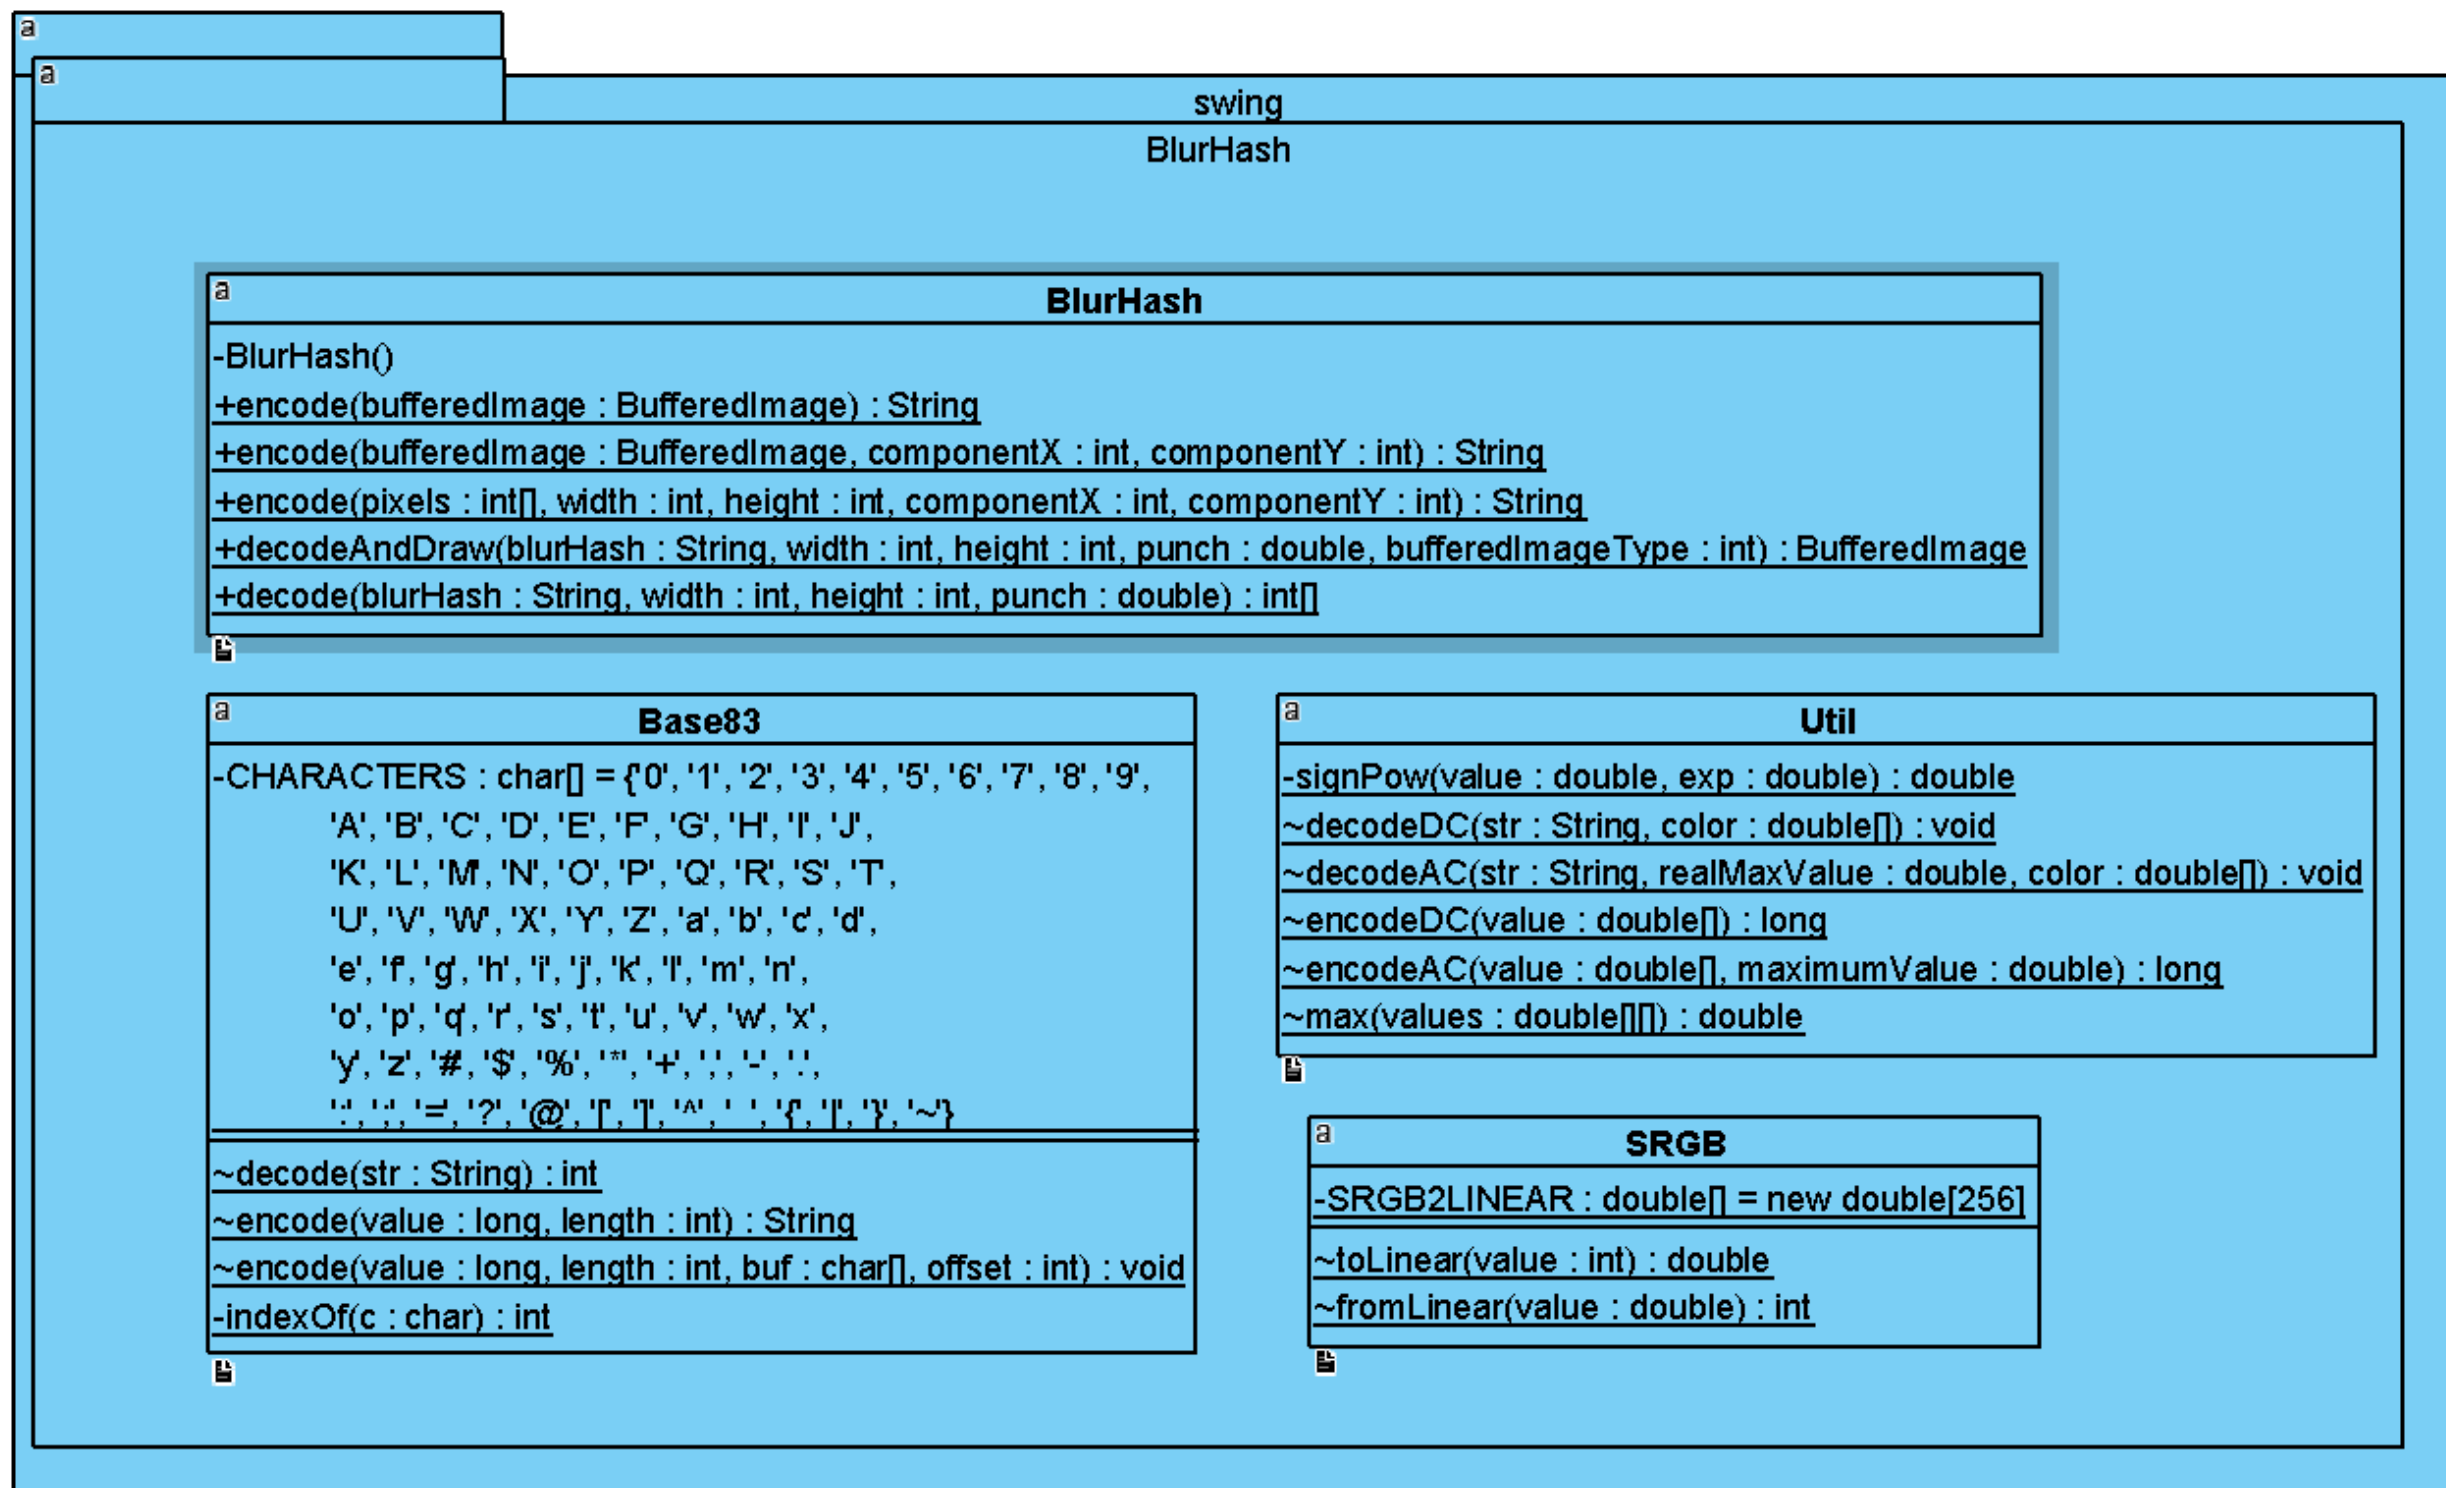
a
a
swing
BlurHash

a
BlurHash
-BlurHash()
+encode(bufferedImage : BufferedImage) : String
+encode(bufferedImage : BufferedImage, componentX : int, componentY : int) : String
+encode(pixels : int[], width : int, height : int, componentX : int, componentY : int) : String
+decodeAndDraw(blurHash : String, width : int, height : int, punch : double, bufferedImageType : int) : BufferedImage
+decode(blurHash : String, width : int, height : int, punch : double) : int[]

a
Base83
-CHARACTERS : char[] = {'0', '1', '2', '3', '4', '5', '6', '7', '8', '9', 'A', 'B', 'C', 'D', 'E', 'F', 'G', 'H', 'I', 'J', 'K', 'L', 'M', 'N', 'O', 'P', 'Q', 'R', 'S', 'T', 'U', 'V', 'W', 'X', 'Y', 'Z', 'a', 'b', 'c', 'd', 'e', 'f', 'g', 'h', 'i', 'j', 'k', 'l', 'm', 'n', 'o', 'p', 'q', 'r', 's', 't', 'u', 'v', 'w', 'x', 'y', 'z', '#', '$', '%', '*', '+', ',', '-', '.', ':', ';', '=', '?', '@', '[', ']', '^', '_', '{', '|', '}', '~'}
~decode(str : String) : int
~encode(value : long, length : int) : String
~encode(value : long, length : int, buf : char[], offset : int) : void
-indexOf(c : char) : int

a
Util
-signPow(value : double, exp : double) : double
~decodeDC(str : String, color : double[]) : void
~decodeAC(str : String, realMaxValue : double, color : double[]) : void
~encodeDC(value : double[]) : long
~encodeAC(value : double[], maximumValue : double) : long
~max(values : double[][]) : double

a
SRGB
-SRGB2LINEAR : double[] = new double[256]
~toLinear(value : int) : double
~fromLinear(value : double) : int